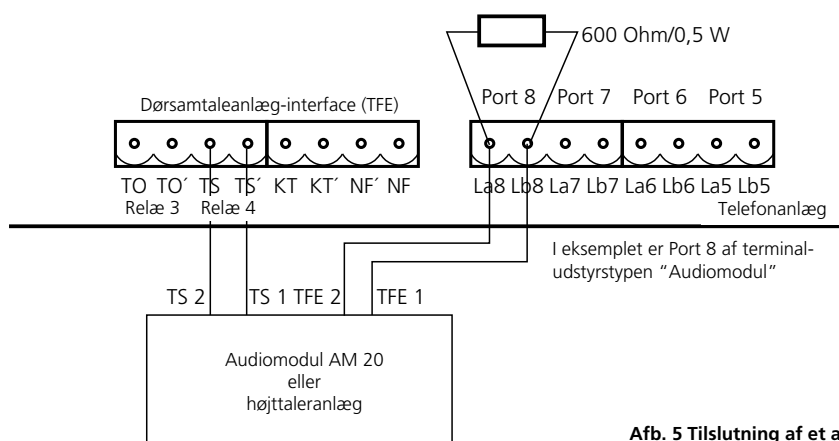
600 Ohm/0,5 W

Dørsamtaleanlæg-interface (TFE)

Port 8 Port 7 Port 6 Port 5

TO TO´ TS TS´ KT KT´ NF´ NF

Relæ 3 Relæ 4

La8 Lb8 La7 Lb7 La6 Lb6 La5 Lb5

Telefonanlæg

I eksemplet er Port 8 af terminaludstyrstypen "Audiomodul"

TS 2 TS 1 TFE 2 TFE 1

Audiomodul AM 20
eller
højttaleranlæg

Afb. 5 Tilslutning af et a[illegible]